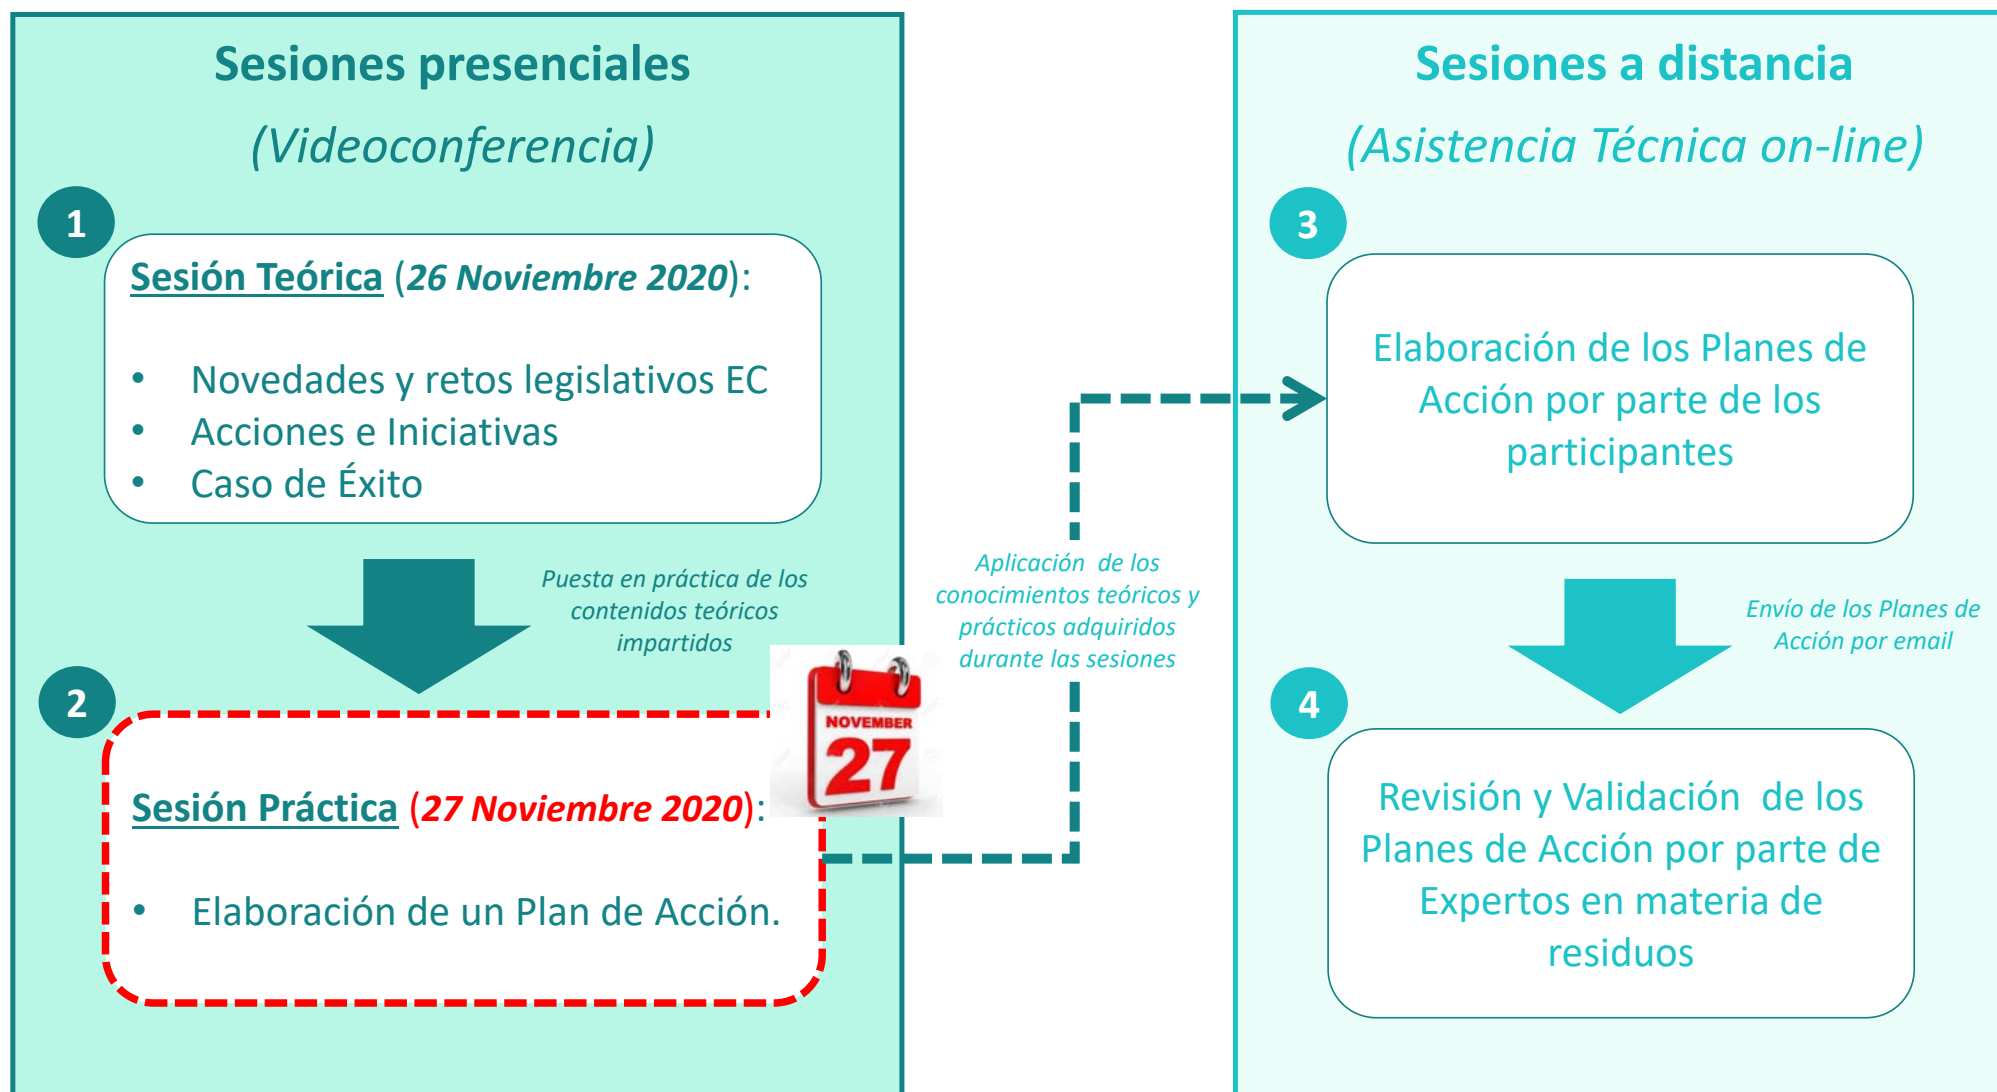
Sesiones presenciales

(Videoconferencia)

1

Sesión Teórica (26 Noviembre 2020):

- Novedades y retos legislativos EC
- Acciones e Iniciativas
- Caso de Éxito

Puesta en práctica de los contenidos teóricos impartidos

2

NOVEMBER 27

Sesión Práctica (27 Noviembre 2020):

- Elaboración de un Plan de Acción.

Aplicación de los conocimientos teóricos y prácticos adquiridos durante las sesiones

Sesiones a distancia

(Asistencia Técnica on-line)

3

Elaboración de los Planes de Acción por parte de los participantes

Envío de los Planes de Acción por email

4

Revisión y Validación de los Planes de Acción por parte de Expertos en materia de residuos